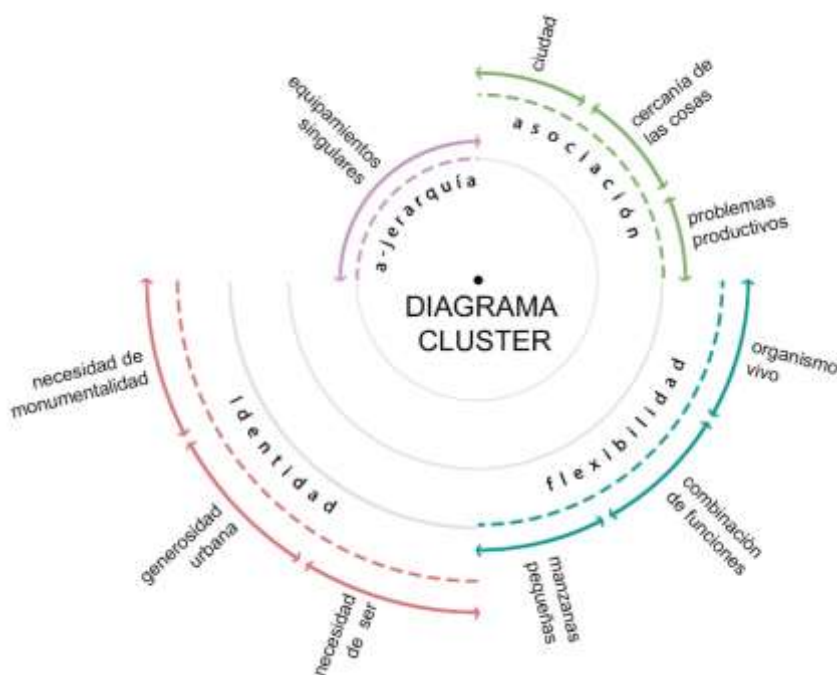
DIAGRAMA CLUSTER

a-jerarquía
equipamientos singulares

asociación
ciudad
cercanía de las cosas
problemas productivos

flexibilidad
organismo vivo
combinación de funciones
manzanas pequeñas

identidad
necesidad de monumentalidad
generosidad urbana
necesidad de ser